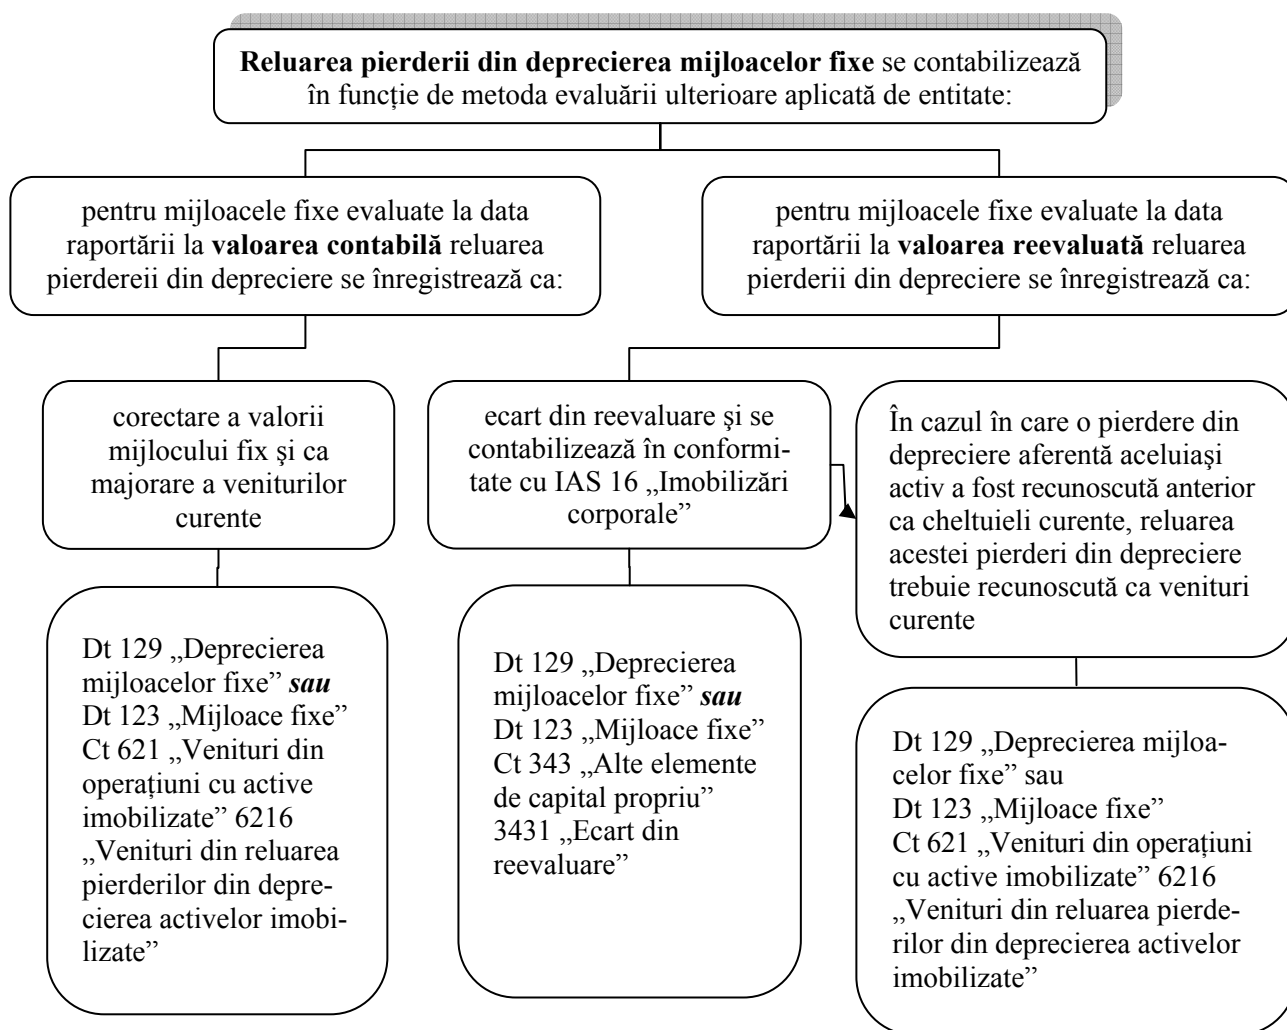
**Reluarea pierderii din deprecierea mijloacelor fixe** se contabilizează în funcție de metoda evaluării ulterioare aplicată de entitate:

pentru mijloacele fixe evaluate la data raportării la **valoarea contabilă** reluarea pierdereii din depreciere se înregistrează ca:

pentru mijloacele fixe evaluate la data raportării la **valoarea reevaluată** reluarea pierderii din depreciere se înregistrează ca:

corectare a valorii mijlocului fix şi ca majorare a veniturilor curente

Dt 129 „Deprecierea mijloacelor fixe" ***sau*** Dt 123 „Mijloace fixe" Ct 621 „Venituri din operațiuni cu active imobilizate" 6216 „Venituri din reluarea pierderilor din deprecierea activelor imobilizate"

ecart din reevaluare şi se contabilizează în conformitate cu IAS 16 „Imobilizări corporale"

Dt 129 „Deprecierea mijloacelor fixe" ***sau*** Dt 123 „Mijloace fixe" Ct 343 „Alte elemente de capital propriu" 3431 „Ecart din reevaluare"

În cazul în care o pierdere din depreciere aferentă aceluiaşi activ a fost recunoscută anterior ca cheltuieli curente, reluarea acestei pierderi din depreciere trebuie recunoscută ca venituri curente

Dt 129 „Deprecierea mijloacelor fixe" sau Dt 123 „Mijloace fixe" Ct 621 „Venituri din operațiuni cu active imobilizate" 6216 „Venituri din reluarea pierderilor din deprecierea activelor imobilizate"